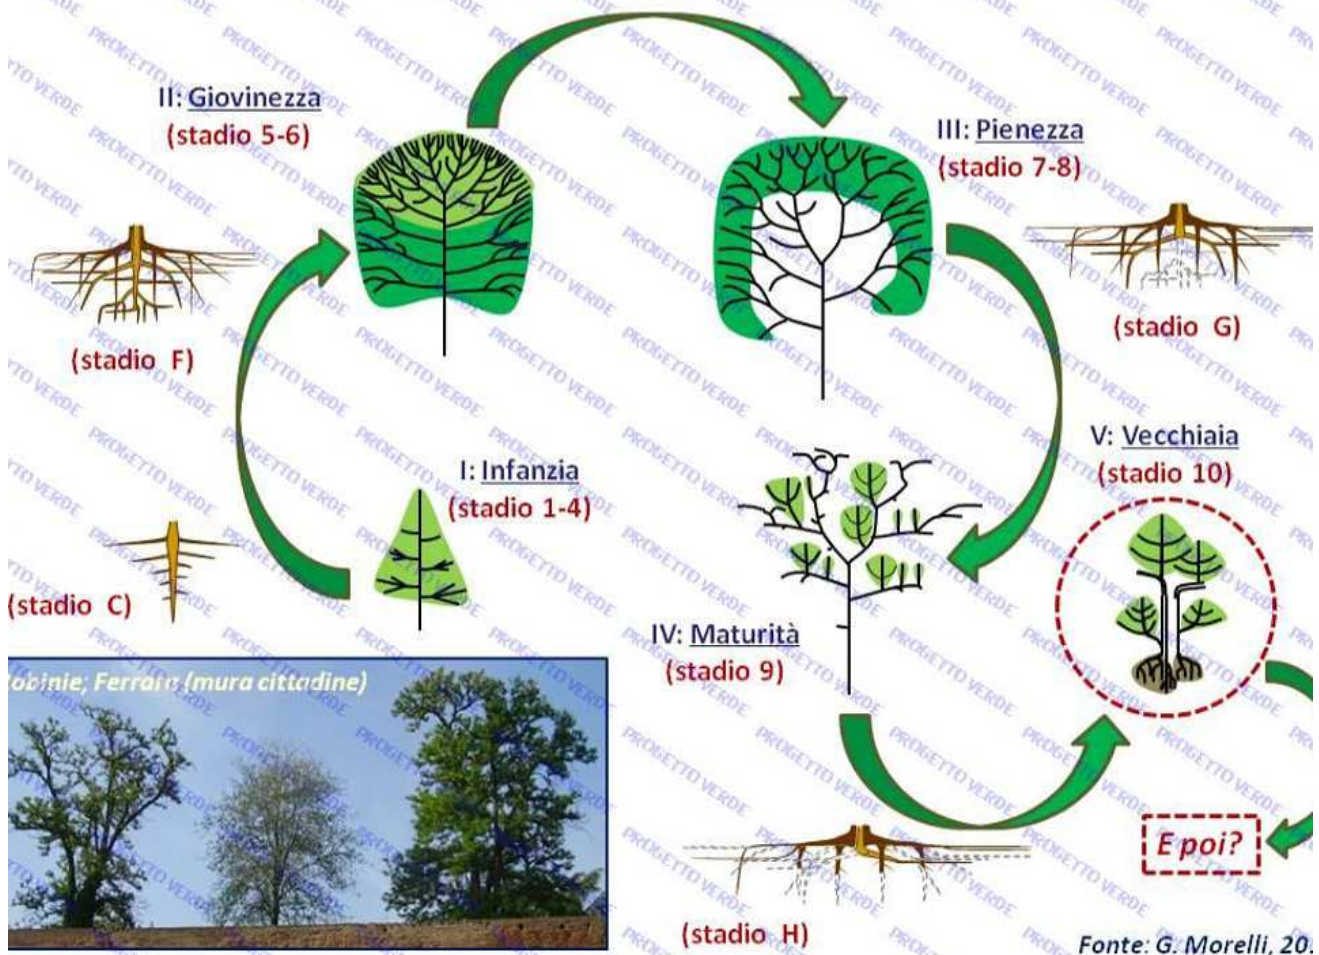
II: Giovinezza
(stadio 5-6)

III: Pienezza
(stadio 7-8)

(stadio F)

(stadio G)

I: Infanzia
(stadio 1-4)

V: Vecchiaia
(stadio 10)

(stadio C)

IV: Maturità
(stadio 9)

obinie; Ferrara (mura cittadine)

E poi?

(stadio H)

Fonte: G. Morelli, 20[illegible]

PROGETTO VERDE